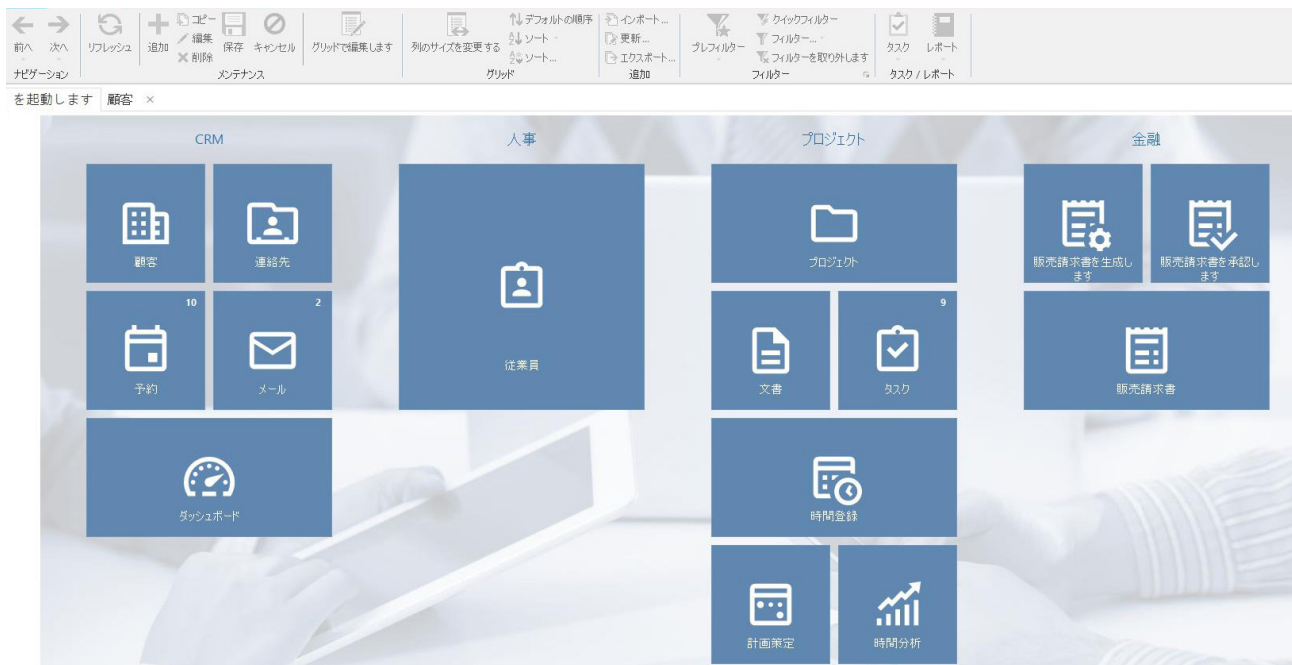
前へ 次へ
ナビゲーション

リフレッシュ 追加 コピー 編集 削除 保存 キャンセル
メンテナンス

グリッドで編集します 列のサイズを変更する デフォルトの順序 ソート ソート...
グリッド

インポート... 更新... エクスポート...
追加

プレフィルター クイックフィルター フィルター... フィルターを取り外します
フィルター

タスク レポート
タスク / レポート

を起動します 顧客 ×

CRM

顧客

連絡先

10

予約

2

メール

ダッシュボード

人事

従業員

プロジェクト

プロジェクト

文書

9

タスク

時間登録

計画策定

時間分析

金融

販売請求書を生成します

販売請求書を承認します

販売請求書